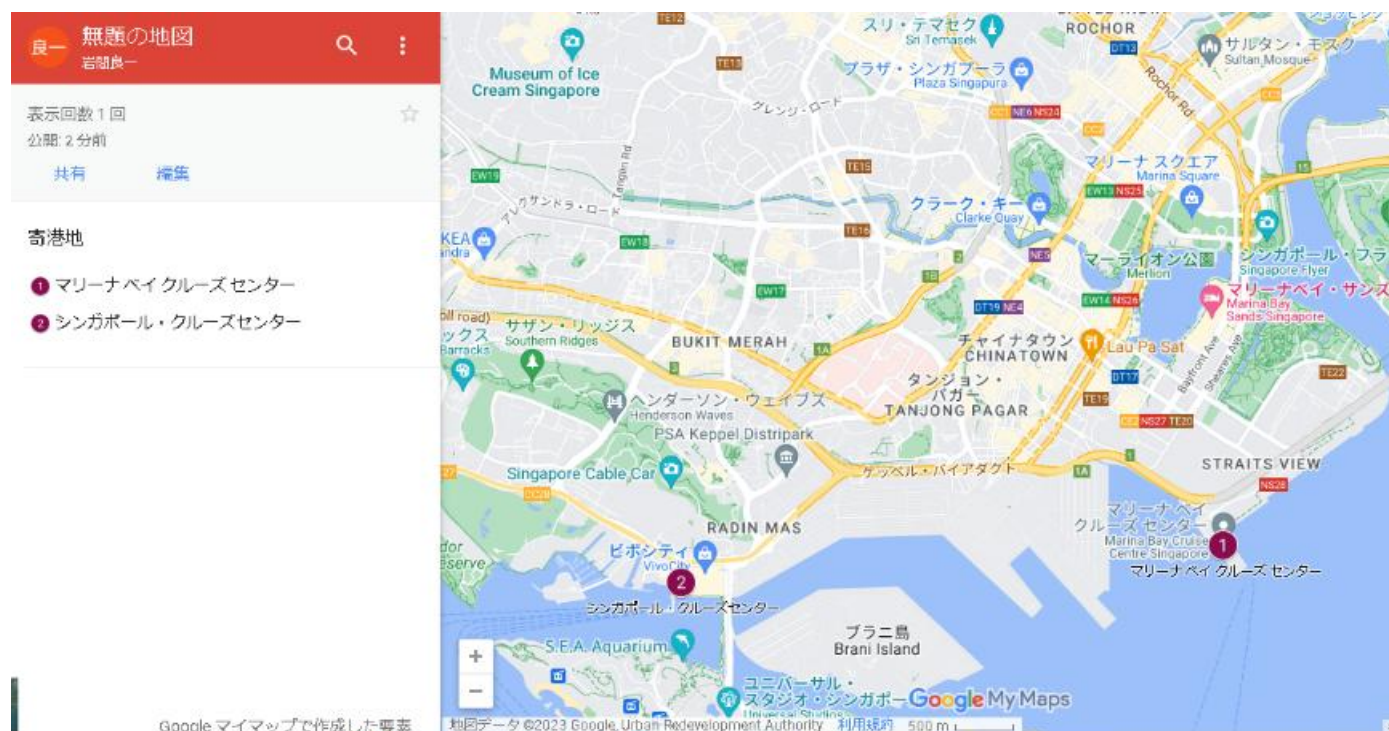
良一 無題の地図
岩間良一

表示回数 1 回
公開: 2 分前
共有 編集

寄港地

1 マリーナベイ クルーズ センター
2 シンガポール・クルーズセンター

Google マイマップで作成した要素

TE12
スリ・テマセク
Sri Temasek
ROCHOR
DT13
サルタン・モスク
Sultan Mosque
Museum of Ice Cream Singapore
TE13
プラザ・シンガプーラ
Plaza Singapura
Rochor Rd
グレンジ・ロード
CC1 NE6 NS24
CC2
TE15
マリーナ スクエア
Marina Square
EW19
クラーク・キー
Clarke Quay
EW13 NS25
アレクサンドラ・ロード
Tanglin Rd
KEA
andra
EW18
TE16
シンガポール・フラ
Singapore Flyer
マーライオン公園
Merlion
NE5
EW17
DT19 NE4
マリーナベイ・サンズ
Marina Bay Sands Singapore
EW14 NS26
oll road)
ックス
Barracks
サザン・リッジズ
Southern Ridges
BUKIT MERAH
チャイナタウン
CHINATOWN
Lau Pa Sat
DT17
Bayfront Ave
Sheares Ave
TE22
タンジョン・パガー
TANJONG PAGAR
ヘンダーソン・ウェイブズ
Henderson Waves
TE19
CE2 NS27 TE20
PSA Keppel Distripark
Singapore Cable Car
ケッペル・バイアダクト
STRAITS VIEW
CC29
NS28
RADIN MAS
マリーナベイ クルーズ センター
Marina Bay Cruise Centre Singapore
dor
serve
ビボシティ
VivoCity
マリーナベイ クルーズ センター
シンガポール・クルーズセンター
ブラニ島
Brani Island
S.E.A. Aquarium
ユニバーサル・スタジオ・シンガポール
Universal Studios
Google My Maps
地図データ ©2023 Google, Urban Redevelopment Authority 利用規約 500 m